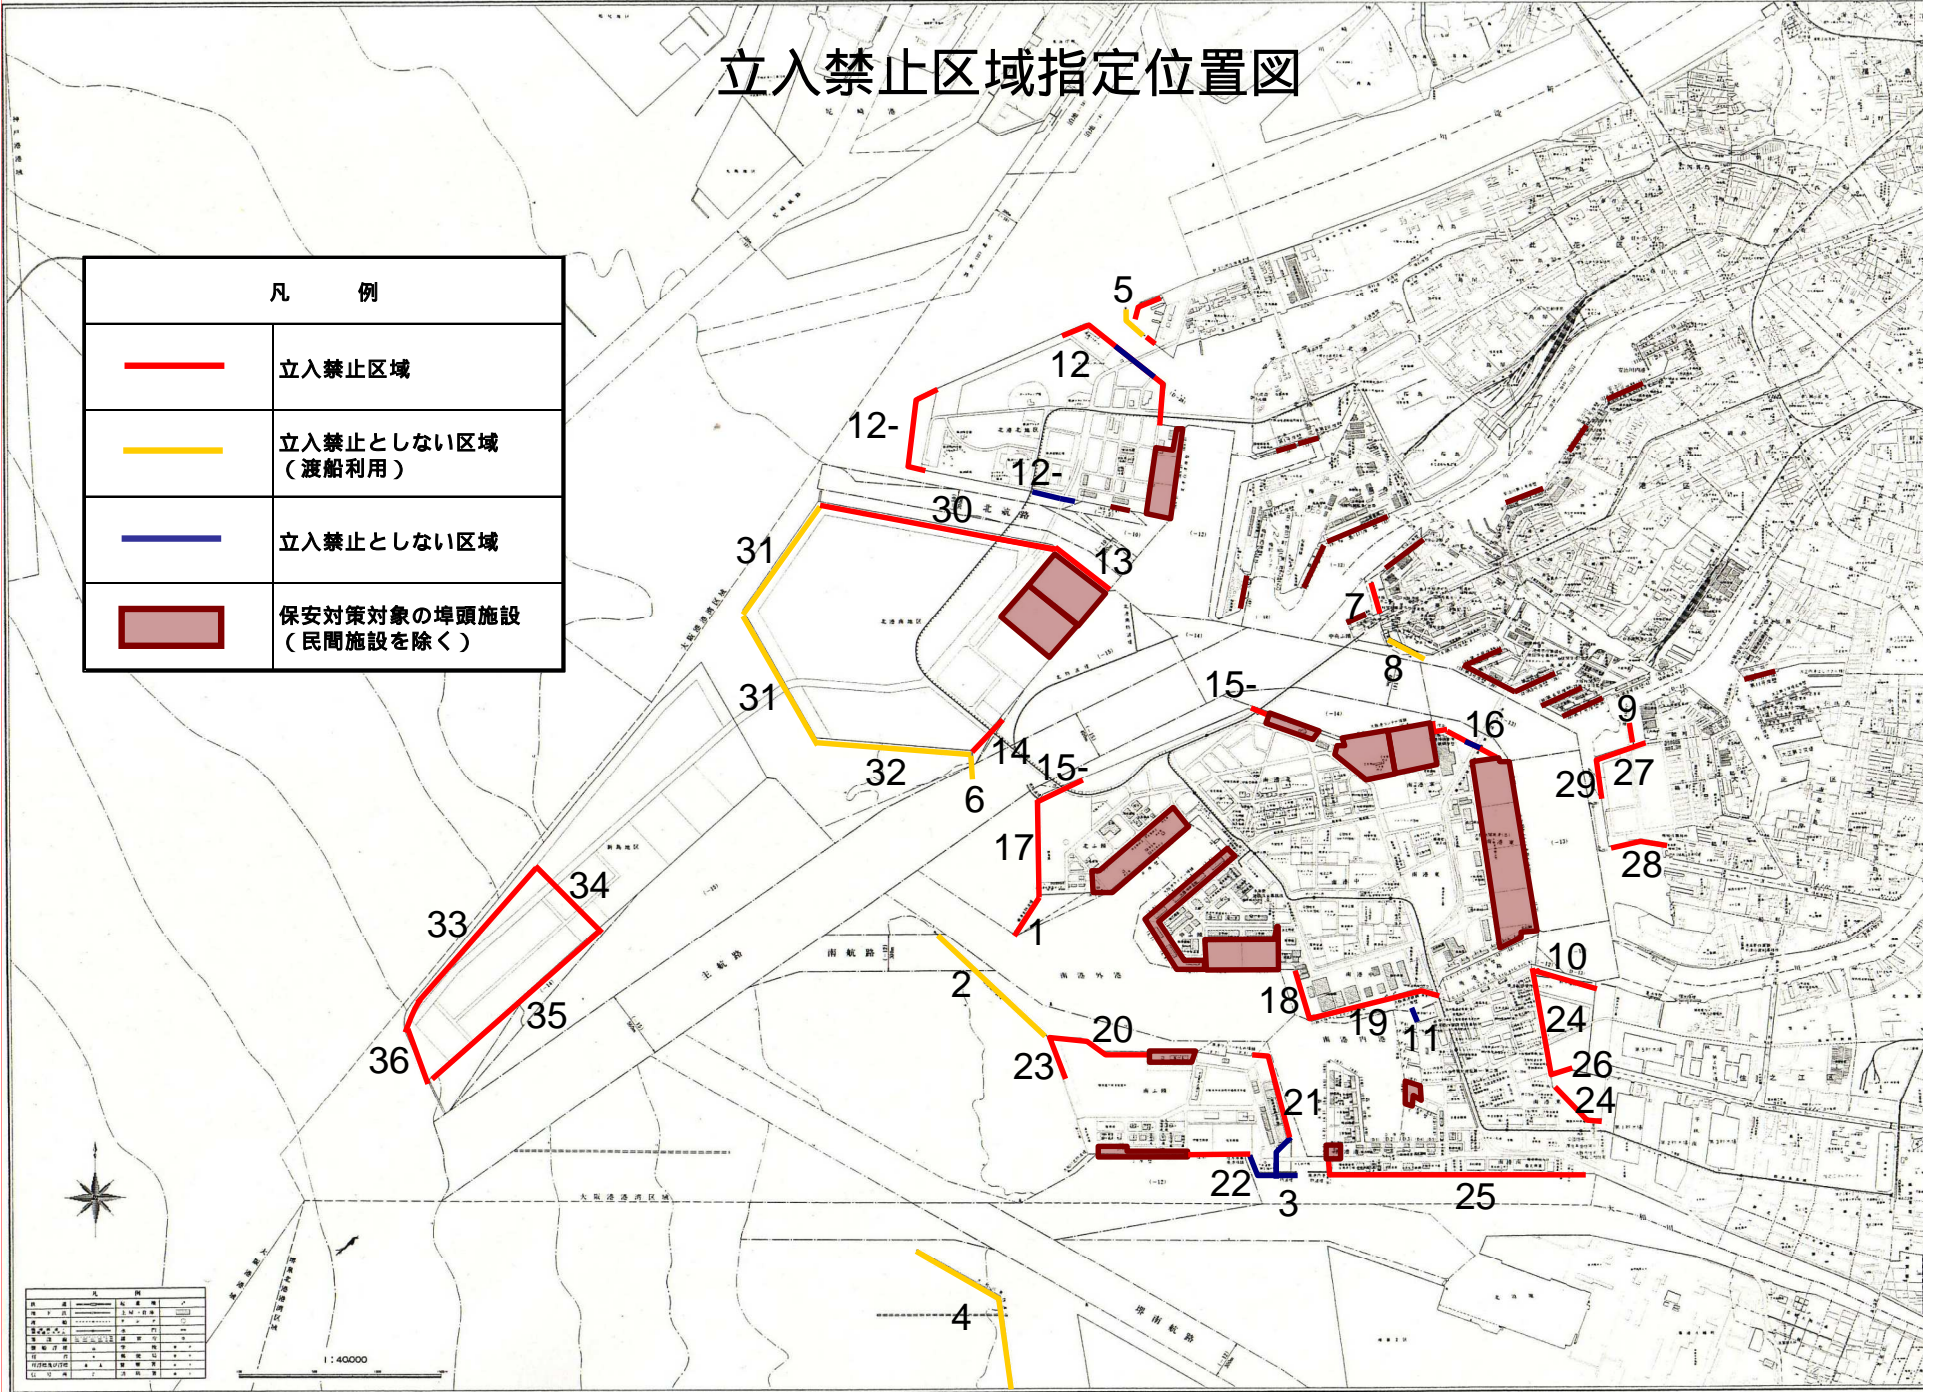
立入禁止区域指定位置図

| 凡　　例 | |
|---|---|
| | 立入禁止区域 |
| | 立入禁止としない区域（渡船利用） |
| | 立入禁止としない区域 |
| | 保安対策対象の埠頭施設（民間施設を除く） |

5
12
12-
12-
30
31
13
31
32
6
14
15-
15-
7
8
16
9
29
27
28
17
1
34
33
35
36
2
20
23
18
19
11
10
24
26
24
21
22
3
25
4
1:40000
北航路
南航路
主航路